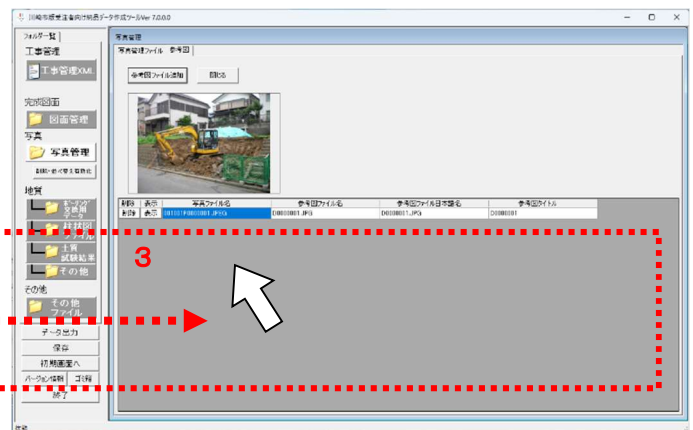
川崎市建設工事電子納品データ作成ツールVer 7.0.0.0

フォルダ一覧
工事管理
工事管理XML
完成図面
図面管理
写真
写真管理
削除・並べ替え等機能
地質
ボーリング交換用データ
柱状図ファイル
土質試験結果
その他
その他
その他ファイル
データ出力
保存
初期画面へ
バージョン情報
ご利用
終了

写真管理
写真管理ファイル
参考図
参考図ファイル追加
閉じる

| 削除 | 表示 | 写真ファイル名 | 参考図ファイル名 | 参考図ファイル日本語名 | 参考図タイトル |
|---|---|---|---|---|---|
| 削除 | 表示 | 0010010000001.JPEG | D0000001.JPG | D0000001.JPG | D0000001 |

3

完成